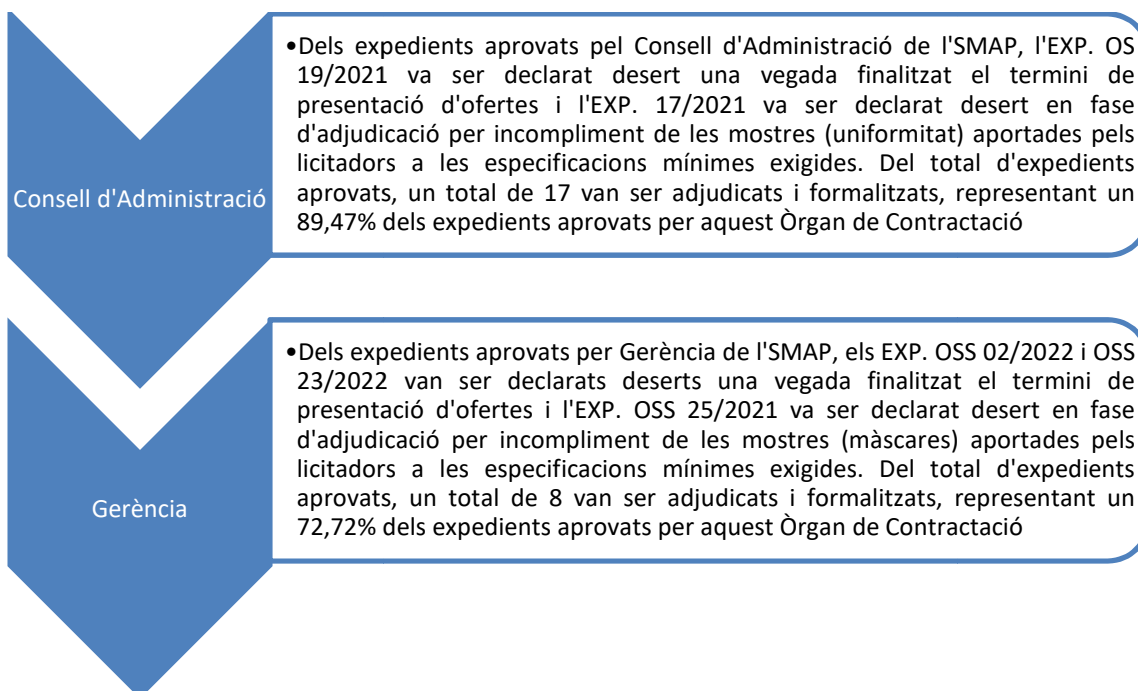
Consell d'Administració

•Dels expedients aprovats pel Consell d'Administració de l'SMAP, l'EXP. OS 19/2021 va ser declarat desert una vegada finalitzat el termini de presentació d'ofertes i l'EXP. 17/2021 va ser declarat desert en fase d'adjudicació per incompliment de les mostres (uniformitat) aportades pels licitadors a les especificacions mínimes exigides. Del total d'expedients aprovats, un total de 17 van ser adjudicats i formalitzats, representant un 89,47% dels expedients aprovats per aquest Òrgan de Contractació

Gerència

•Dels expedients aprovats per Gerència de l'SMAP, els EXP. OSS 02/2022 i OSS 23/2022 van ser declarats deserts una vegada finalitzat el termini de presentació d'ofertes i l'EXP. OSS 25/2021 va ser declarat desert en fase d'adjudicació per incompliment de les mostres (màscares) aportades pels licitadors a les especificacions mínimes exigides. Del total d'expedients aprovats, un total de 8 van ser adjudicats i formalitzats, representant un 72,72% dels expedients aprovats per aquest Òrgan de Contractació